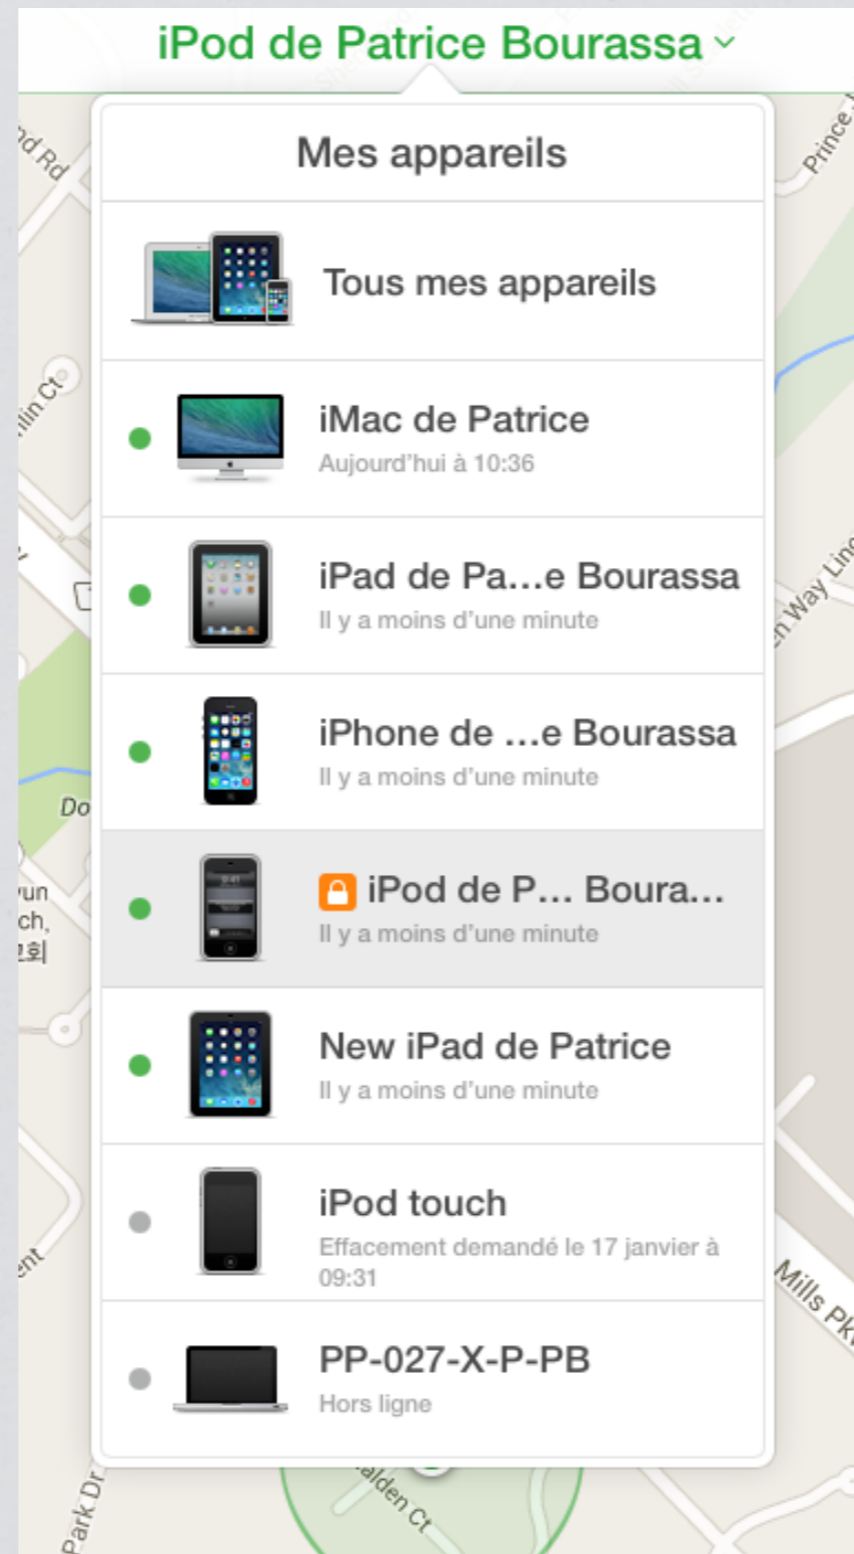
iPod de Patrice Bourassa

Mes appareils

Tous mes appareils

iMac de Patrice
Aujourd'hui à 10:36

iPad de Pa...e Bourassa
Il y a moins d'une minute

iPhone de ...e Bourassa
Il y a moins d'une minute

iPod de P... Boura...
Il y a moins d'une minute

New iPad de Patrice
Il y a moins d'une minute

iPod touch
Effacement demandé le 17 janvier à 09:31

PP-027-X-P-PB
Hors ligne

nd Rd
Prince
lin Ct
n Way Line
Do
yun
ch,
교회
ent
Mills Pk
alden Ct
Park Dr